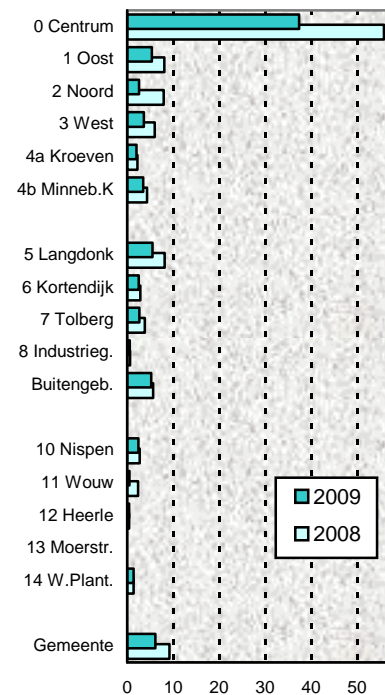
0 Centrum
1 Oost
2 Noord
3 West
4a Kroeven
4b Minneb.K
5 Langdonk
6 Kortendijk
7 Tolberg
8 Industrieg.
Buitengeb.
10 Nispen
11 Wouw
12 Heerle
13 Moerstr.
14 W.Plant.
Gemeente

2009
2008

0 10 20 30 40 50